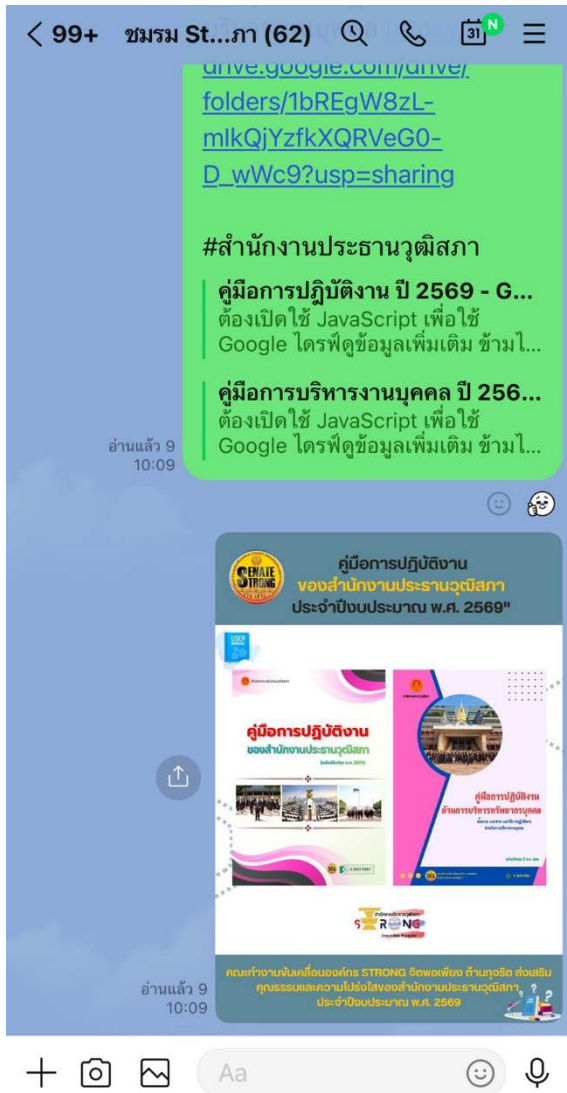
< 99+ ชมรม St...ภา (62)

31 N

drive.google.com/drive/folders/1bREgW8zL-mlkQjYzfkXQRVeG0-D_wWc9?usp=sharing

#สำนักงานประธานวุฒิสภา

คู่มือการปฏิบัติงาน ปี 2569 - G...
ต้องเปิดใช้ JavaScript เพื่อใช้ Google ไดรฟ์ดูข้อมูลเพิ่มเติม ข้ามไ...

คู่มือการบริหารงานบุคคล ปี 256...
ต้องเปิดใช้ JavaScript เพื่อใช้ Google ไดรฟ์ดูข้อมูลเพิ่มเติม ข้ามไ...

อ่านแล้ว 9
10:09

SENATE STRONG

คู่มือการปฏิบัติงาน
ของสำนักงานประธานวุฒิสภา
ประจำปีงบประมาณ พ.ศ. 2569"

USER MANUAL

คู่มือการปฏิบัติงาน
ของสำนักงานประธานวุฒิสภา

คู่มือการปฏิบัติงาน
ด้านการบริหารทรัพยากรบุคคล

STRONG

คณะทำงานขับเคลื่อนองค์กร STRONG จิตพอเพียง ต้านทุจริต ส่งเสริมคุณธรรมและความโปร่งใสของสำนักงานประธานวุฒิสภา ประจำปีงบประมาณ พ.ศ. 2569

อ่านแล้ว 9
10:09

Aa